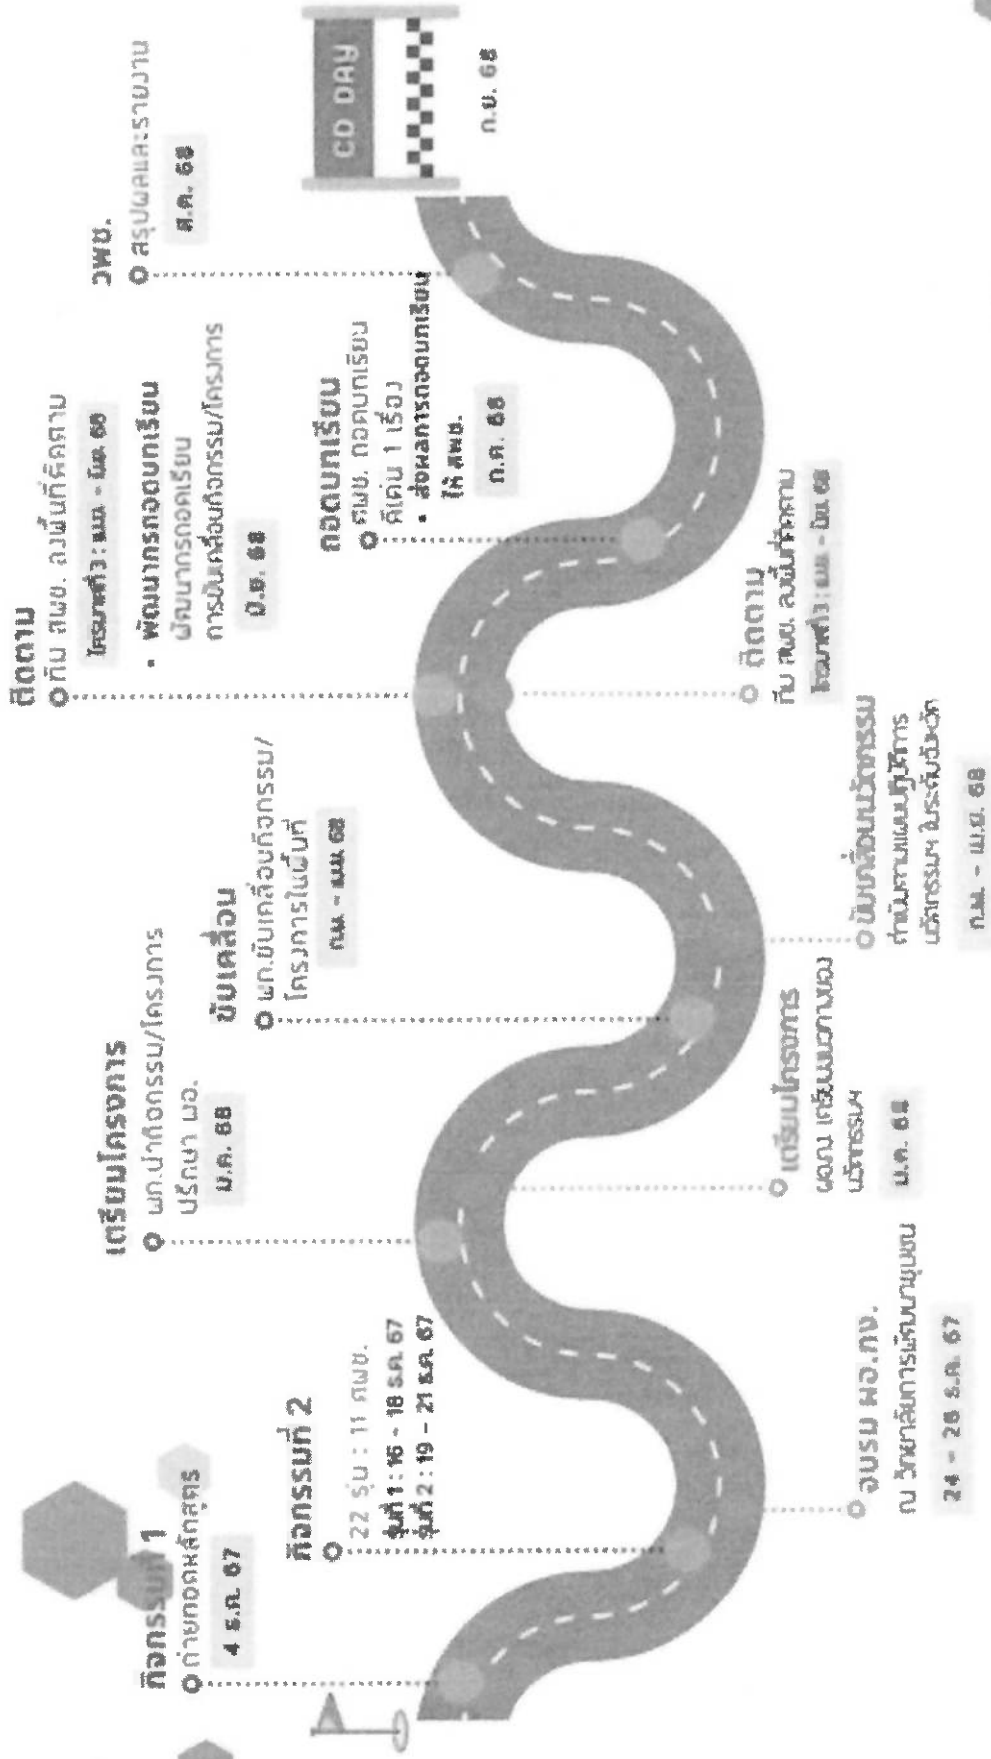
กิจกรรมที่ 1
ถ่ายทอดหลักสูตร
4 ธ.ค. 67

กิจกรรมที่ 2
22 รุ่น : 11 ศพข.
รุ่นที่ 1 : 16 - 18 ธ.ค. 67
รุ่นที่ 2 : 19 - 21 ธ.ค. 67

อบรม ผอ.กข.
ณ วิทยาลัยการพัฒนาชุมชน
24 - 26 ธ.ค. 67

เตรียมโครงการ
ผก.นำกิจกรรม/โครงการ ปรึกษา ผอ.
ม.ค. 68

เตรียมโครงการ
ผอกพ. เตรียมแนวทางของนวัตกรรม
ม.ค. 68

ขับเคลื่อน
ผก.ขับเคลื่อนกิจกรรม/โครงการในพื้นที่
ก.พ. - เม.ย. 68

ขับเคลื่อนนวัตกรรม
ดำเนินการตามแผนปฏิบัติการ นวัตกรรม ในระดับจังหวัด
ก.พ. - เม.ย. 68

ติดตาม
ทีม ศพข. ลงพื้นที่ติดตาม
ไตรมาสที่ 3 : เม.ย. - มิ.ย. 68
• พัฒนาการถอดบทเรียน
นักพัฒนาการถอดบทเรียน การขับเคลื่อนกิจกรรม/โครงการ
มิ.ย. 68

ติดตาม
ทีม ศพข. ลงพื้นที่ติดตาม
ไตรมาสที่ 3 : เม.ย. - มิ.ย. 68

ถอดบทเรียน
ศพข. ถอดบทเรียน ดีเด่น 1 เรื่อง
• ส่งผลการถอดบทเรียน ให้ สพข.
ก.ค. 68

วพช.
สรุปผลและรายงาน
ส.ค. 68

CD DAY
ก.ย. 68